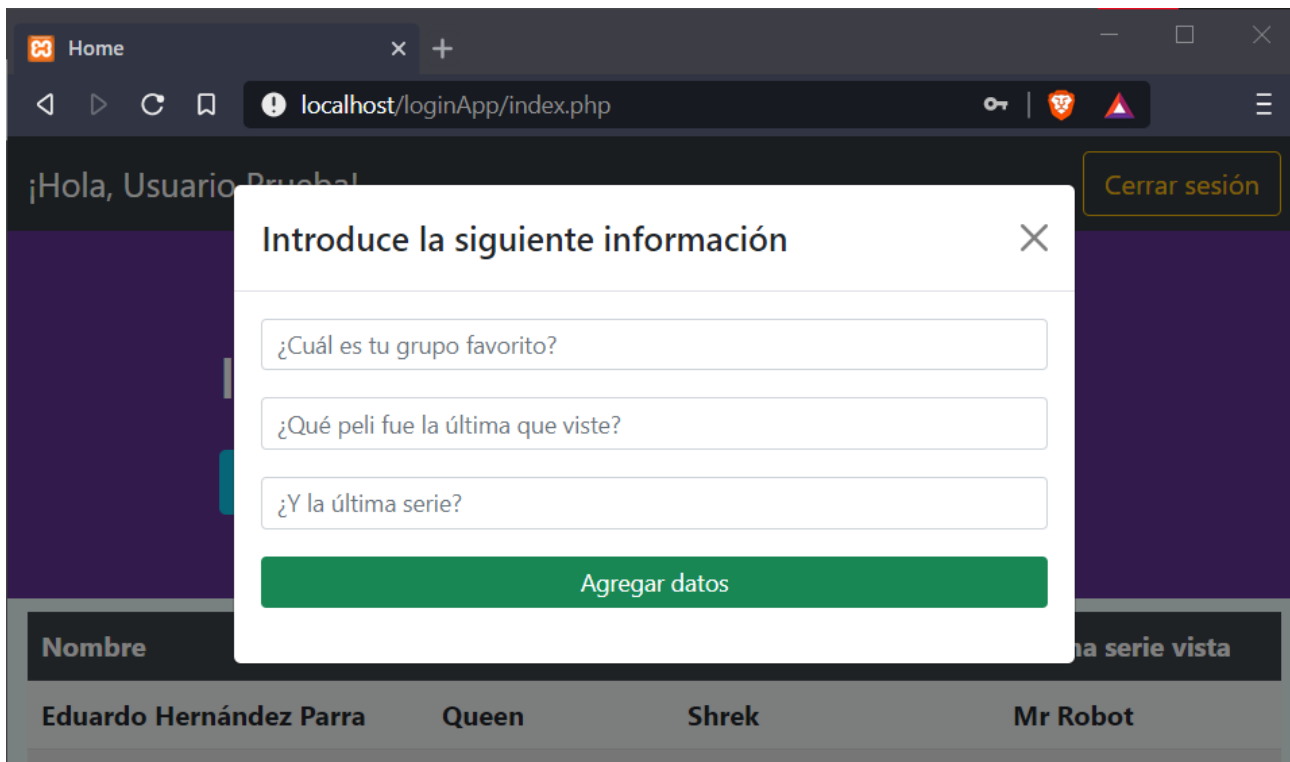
Home

localhost/loginApp/index.php

¡Hola, Usuario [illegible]

Cerrar sesión

Introduce la siguiente información

¿Cuál es tu grupo favorito?

¿Qué peli fue la última que viste?

¿Y la última serie?

Agregar datos

| Nombre | | | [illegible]a serie vista |
|---|---|---|---|
| Eduardo Hernández Parra | Queen | Shrek | Mr Robot |